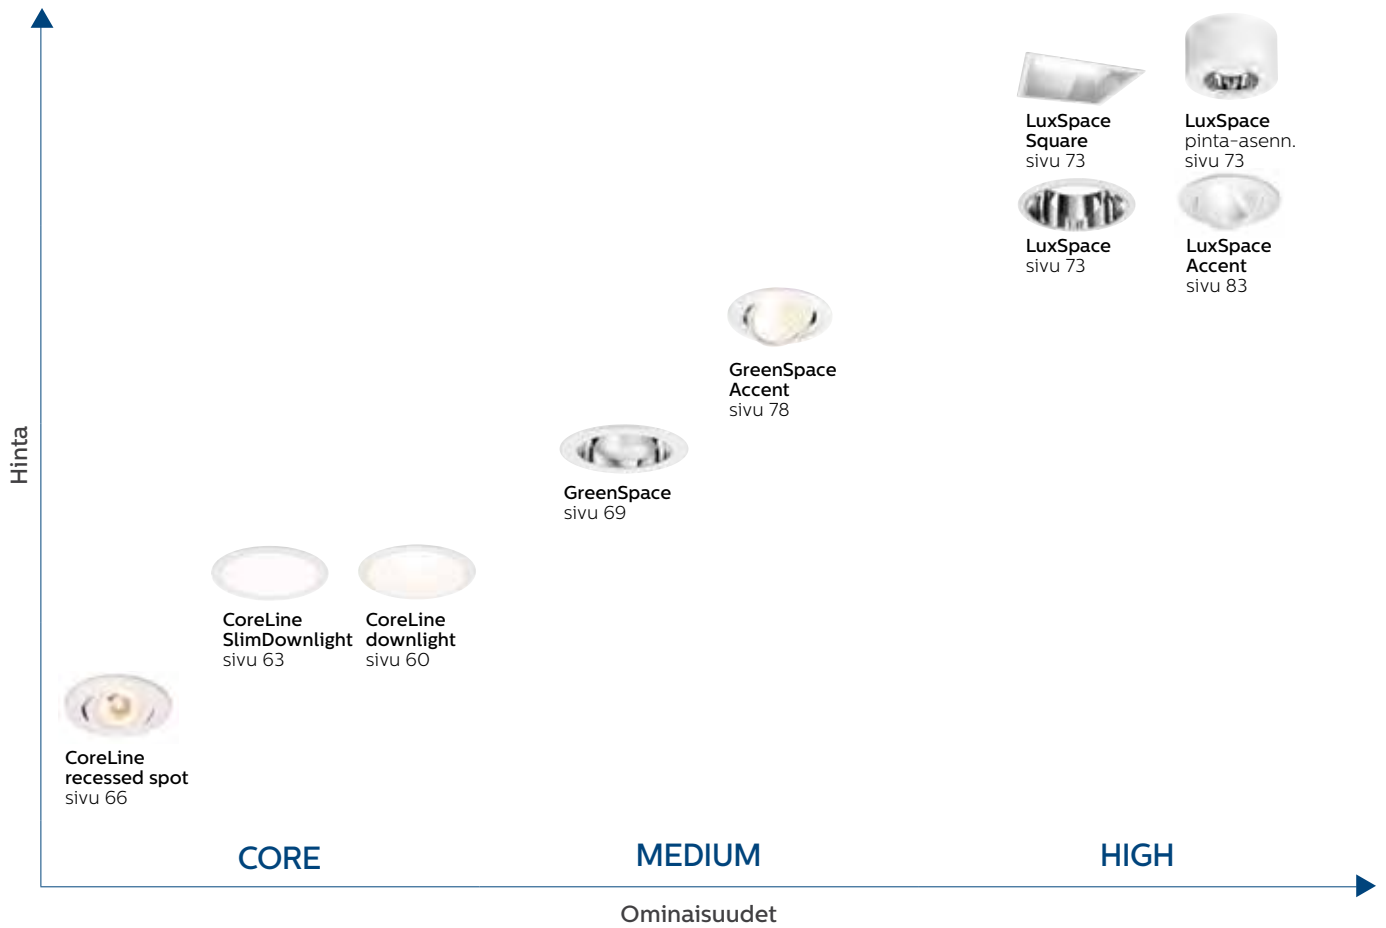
Hinta

LuxSpace Square
sivu 73

LuxSpace
pinta-asenn.
sivu 73

LuxSpace
sivu 73

LuxSpace Accent
sivu 83

GreenSpace Accent
sivu 78

GreenSpace
sivu 69

CoreLine SlimDownlight
sivu 63

CoreLine downlight
sivu 60

CoreLine recessed spot
sivu 66

CORE

MEDIUM

HIGH

Ominaisuudet